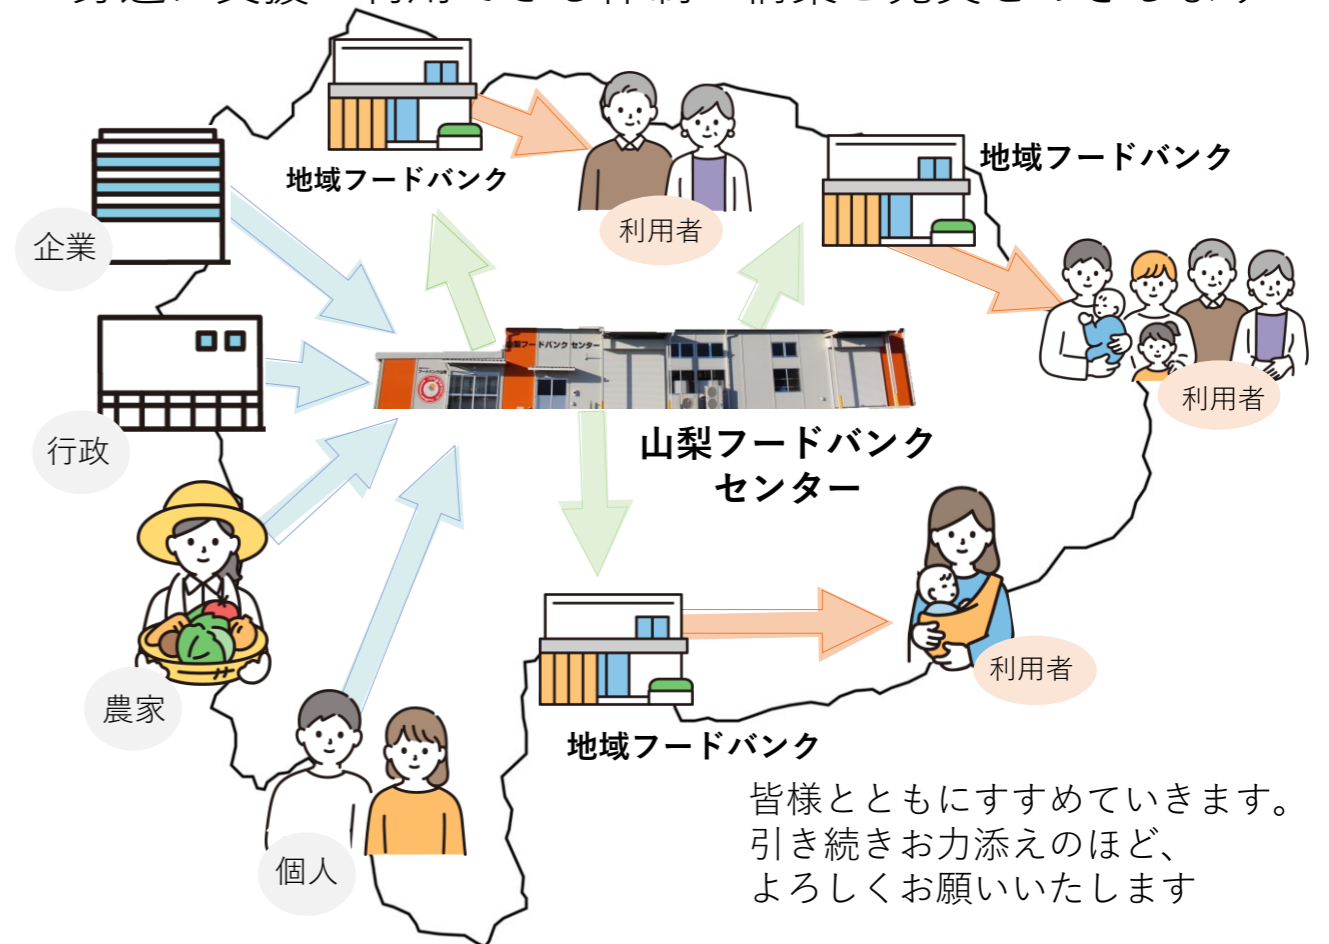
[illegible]

地域フードバンク

利用者

地域フードバンク

企業

利用者

行政

山梨フードバンクセンター

農家

利用者

地域フードバンク

個人

皆様とともにすすめていきます。
引き続きお力添えのほど、
よろしくお願いいたします